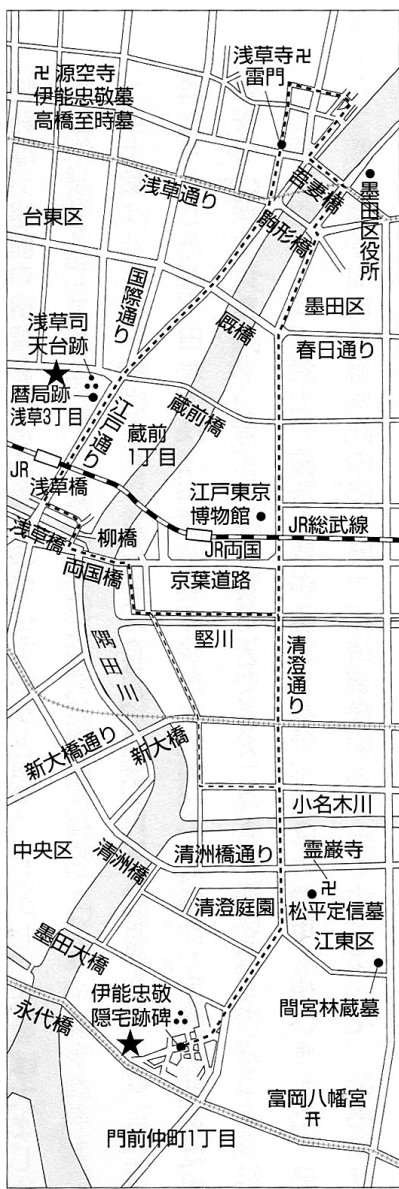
卍 源空寺
伊能忠敬墓
高橋至時墓

浅草寺 卍
雷門

吾妻橋
墨田区役所
浅草通り
台東区
駒形橋
国際通り
墨田区
浅草司天台跡
厩橋
春日通り
暦局跡
浅草3丁目
蔵前橋
江戸通り
蔵前1丁目
JR
浅草橋
江戸東京博物館
JR総武線
柳橋
浅草橋
JR両国
両国橋
京葉道路
竪川
隅田川
清澄通り
新大橋通り
新大橋
小名木川
中央区
清洲橋
清洲橋通り
霊巌寺
卍
清澄庭園
松平定信墓
江東区
墨田大橋
間宮林蔵墓
伊能忠敬
隠宅跡碑
永代橋
富岡八幡宮
⛩
門前仲町1丁目